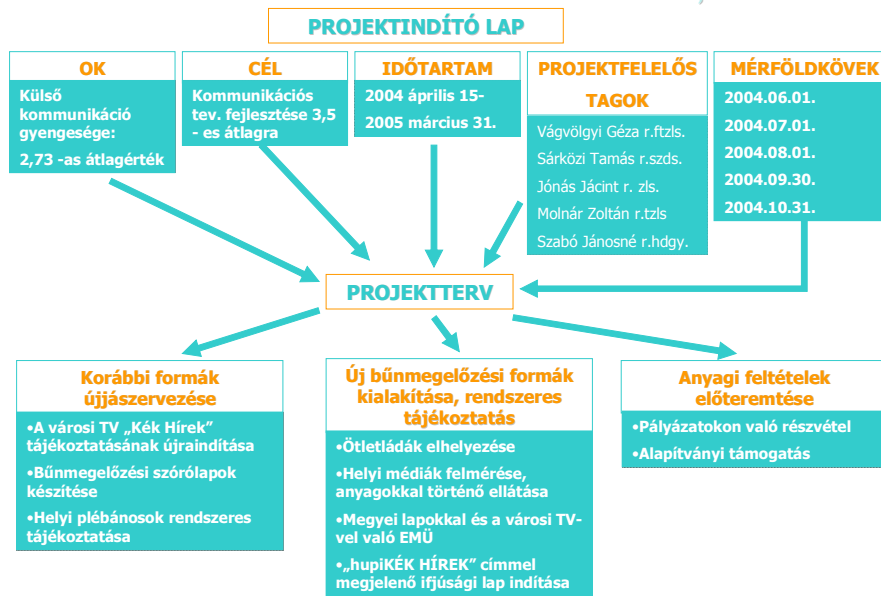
PROJEKTINDÍTÓ LAP

OK

Külső kommunikáció gyengesége:

2,73 -as átlagérték

CÉL

Kommunikációs tev. fejlesztése 3,5 - es átlagra

IDŐTARTAM

2004 április 15-

2005 március 31.

PROJEKTFELELŐS TAGOK

Vágvölgyi Géza r.ftzls.

Sárközi Tamás r.szds.

Jónás Jácint r. zls.

Molnár Zoltán r.tzls

Szabó Jánosné r.hdgy.

MÉRFÖLDKÖVEK

2004.06.01.

2004.07.01.

2004.08.01.

2004.09.30.

2004.10.31.

PROJEKTTERV

Korábbi formák újjászervezése

•A városi TV „Kék Hírek" tájékoztatásának újraindítása

•Bűnmegelőzési szórólapok készítése

•Helyi plébánosok rendszeres tájékoztatása

Új bűnmegelőzési formák kialakítása, rendszeres tájékoztatás

•Ötletládák elhelyezése

•Helyi médiák felmérése, anyagokkal történő ellátása

•Megyei lapokkal és a városi TV-vel való EMÜ

•„hupiKÉK HÍREK" címmel megjelenő ifjúsági lap indítása

Anyagi feltételek előteremtése

•Pályázatokon való részvétel

•Alapítványi támogatás